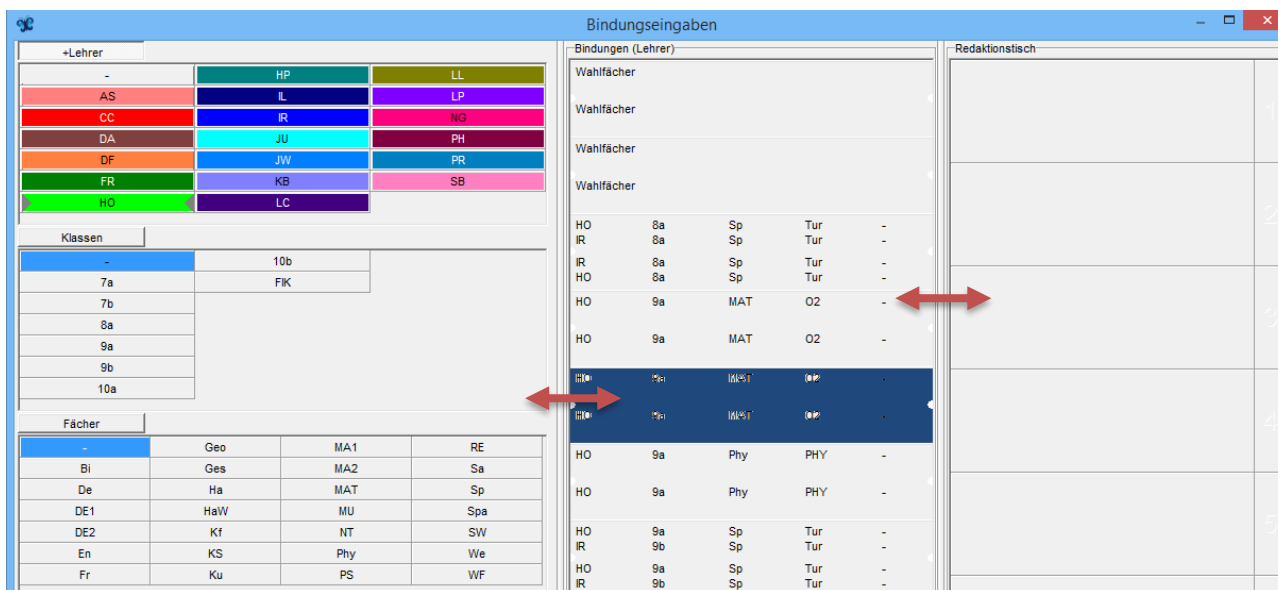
Bindungseingaben

+Lehrer

| - | HP | LL |
|---|---|---|
| AS | IL | LP |
| CC | IR | NG |
| DA | JU | PH |
| DF | JW | PR |
| FR | KB | SB |
| HO | LC | |

Klassen

| - | 10b |
|---|---|
| 7a | FIK |
| 7b | |
| 8a | |
| 9a | |
| 9b | |
| 10a | |

Fächer

| - | Geo | MA1 | RE |
|---|---|---|---|
| Bi | Ges | MA2 | Sa |
| De | Ha | MAT | Sp |
| DE1 | HaW | MU | Spa |
| DE2 | Kf | NT | SW |
| En | KS | Phy | We |
| Fr | Ku | PS | WF |

Bindungen (Lehrer)

Wahlfächer
Wahlfächer

Wahlfächer
Wahlfächer

| HO | 8a | Sp | Tur | - |
|---|---|---|---|---|
| IR | 8a | Sp | Tur | - |
| IR | 8a | Sp | Tur | - |
| HO | 8a | Sp | Tur | - |
| HO | 9a | MAT | O2 | - |
| HO | 9a | MAT | O2 | - |
| HO | 9a | MAT | O2 | - |
| HO | 9a | MAT | O2 | - |
| HO | 9a | Phy | PHY | - |
| HO | 9a | Phy | PHY | - |
| HO | 9a | Sp | Tur | - |
| IR | 9b | Sp | Tur | - |
| HO | 9a | Sp | Tur | - |
| IR | 9b | Sp | Tur | - |

Redaktionstisch

1
2
3
4
5